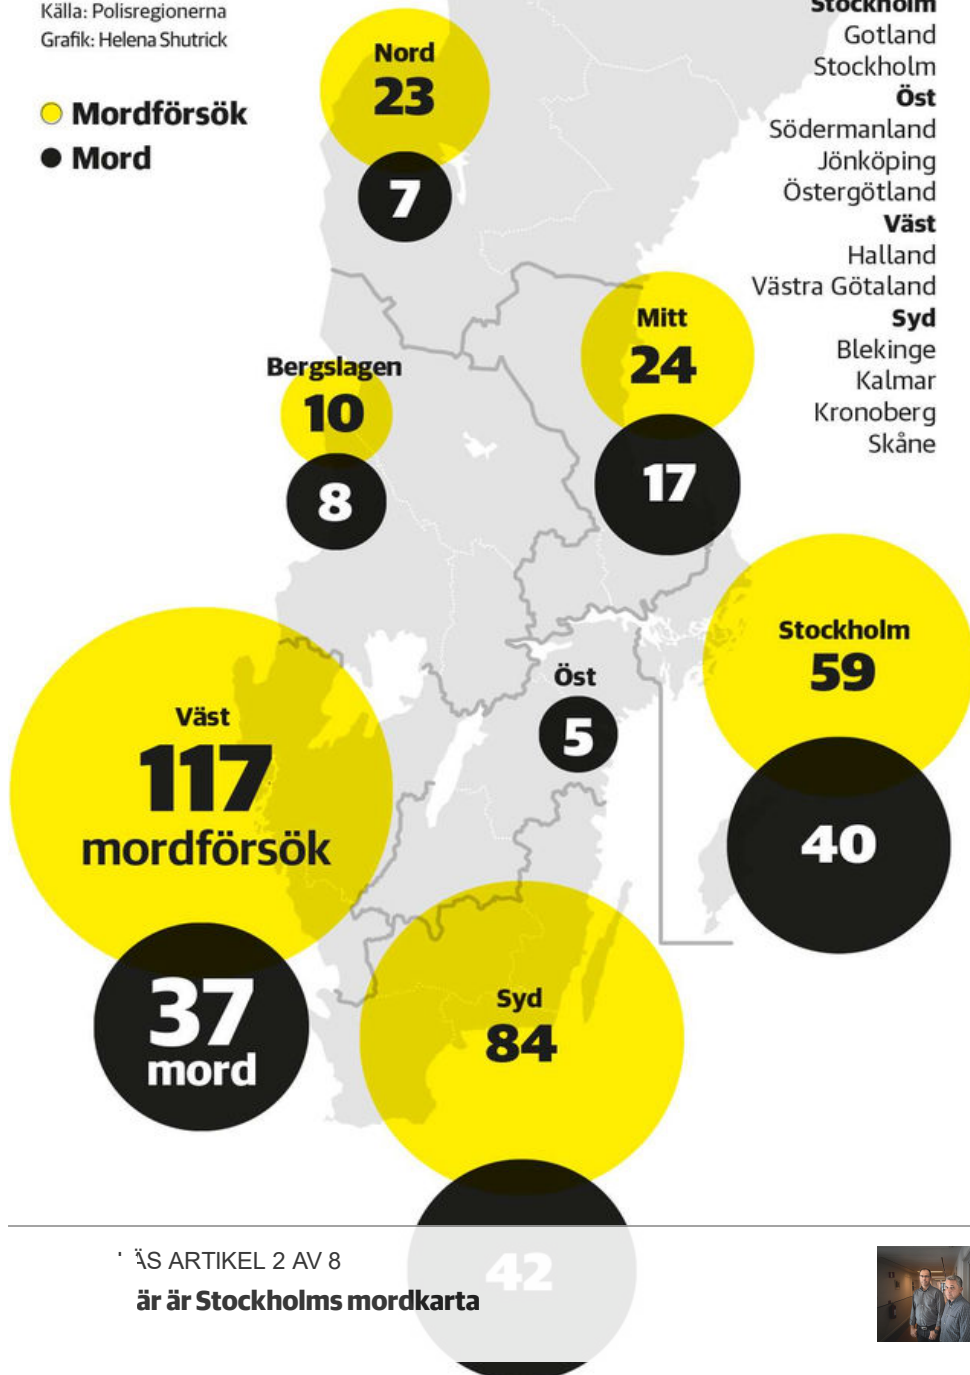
Källa: Polisregionerna
Grafik: Helena Shutrick

Mordförsök
Mord

Stockholm
Gotland
Stockholm
Öst
Södermanland
Jönköping
Östergötland
Väst
Halland
Västra Götaland
Syd
Blekinge
Kalmar
Kronoberg
Skåne

Nord
23
7

Mitt
24
17

Bergslagen
10
8

Stockholm
59
40

Öst
5

Väst
117
mordförsök
37
mord

Syd
84
42

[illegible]ÄS ARTIKEL 2 AV 8
är är Stockholms mordkarta